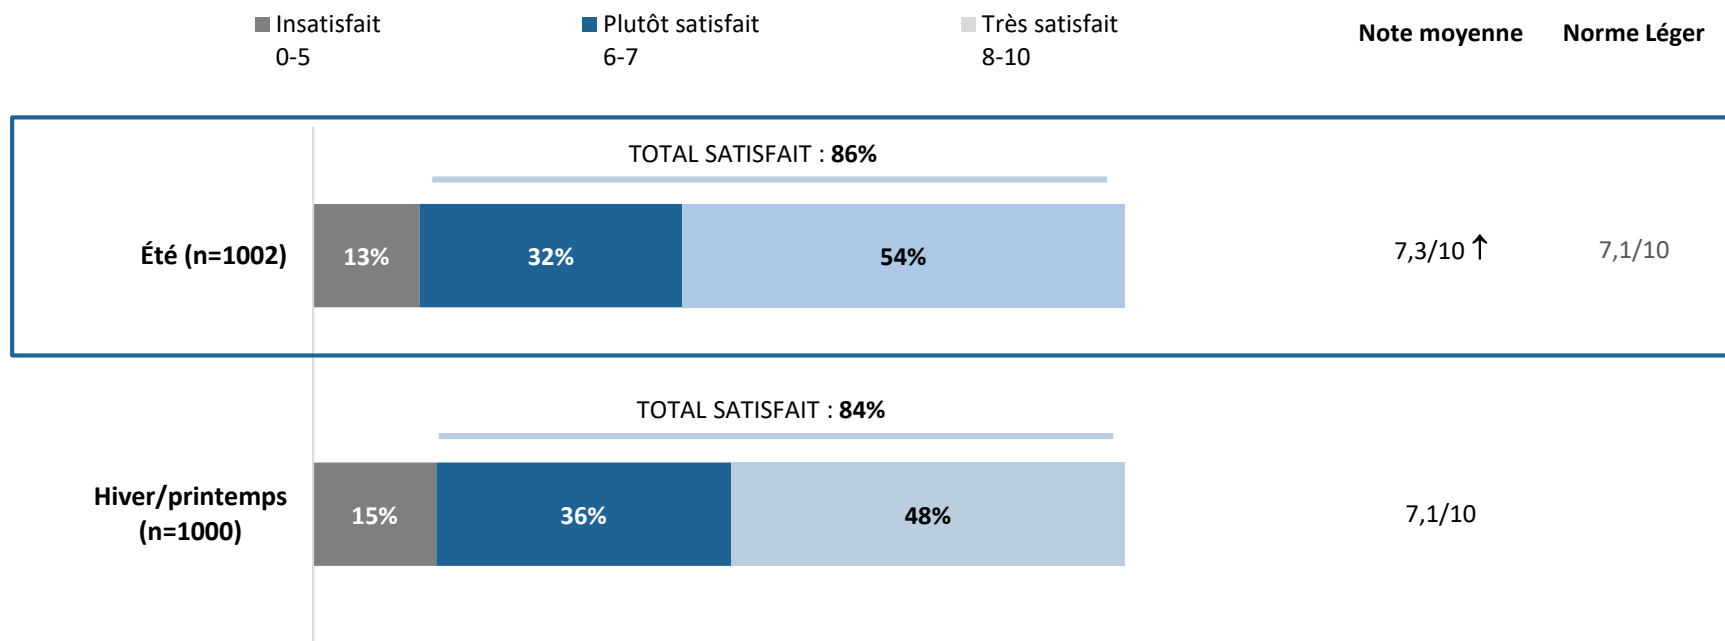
Insatisfait 0-5

Plutôt satisfait 6-7

Très satisfait 8-10

Note moyenne

Norme Léger

TOTAL SATISFAIT : **86%**

Été (n=1002)

13%

32%

54%

7,3/10 ↑

7,1/10

TOTAL SATISFAIT : **84%**

Hiver/printemps (n=1000)

15%

36%

48%

7,1/10